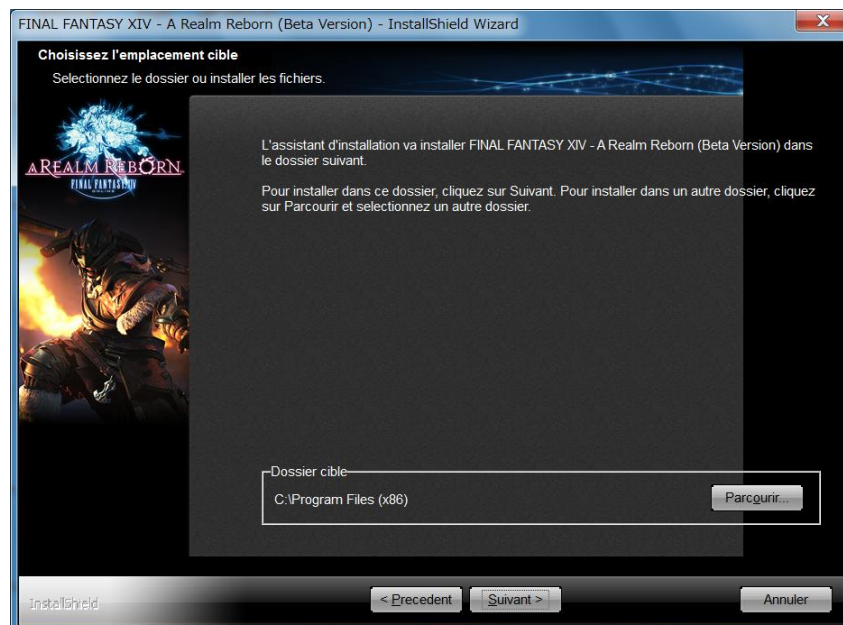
FINAL FANTASY XIV - A Realm Reborn (Beta Version) - InstallShield Wizard

Choisissez l'emplacement cible
Selectionnez le dossier ou installer les fichiers.

A REALM REBORN
FINAL FANTASY XIV

L'assistant d'installation va installer FINAL FANTASY XIV - A Realm Reborn (Beta Version) dans le dossier suivant.

Pour installer dans ce dossier, cliquez sur Suivant. Pour installer dans un autre dossier, cliquez sur Parcourir et selectionnez un autre dossier.

Dossier cible
C:\Program Files (x86)
Parcourir...

InstallShield
< Precedent
Suivant >
Annuler